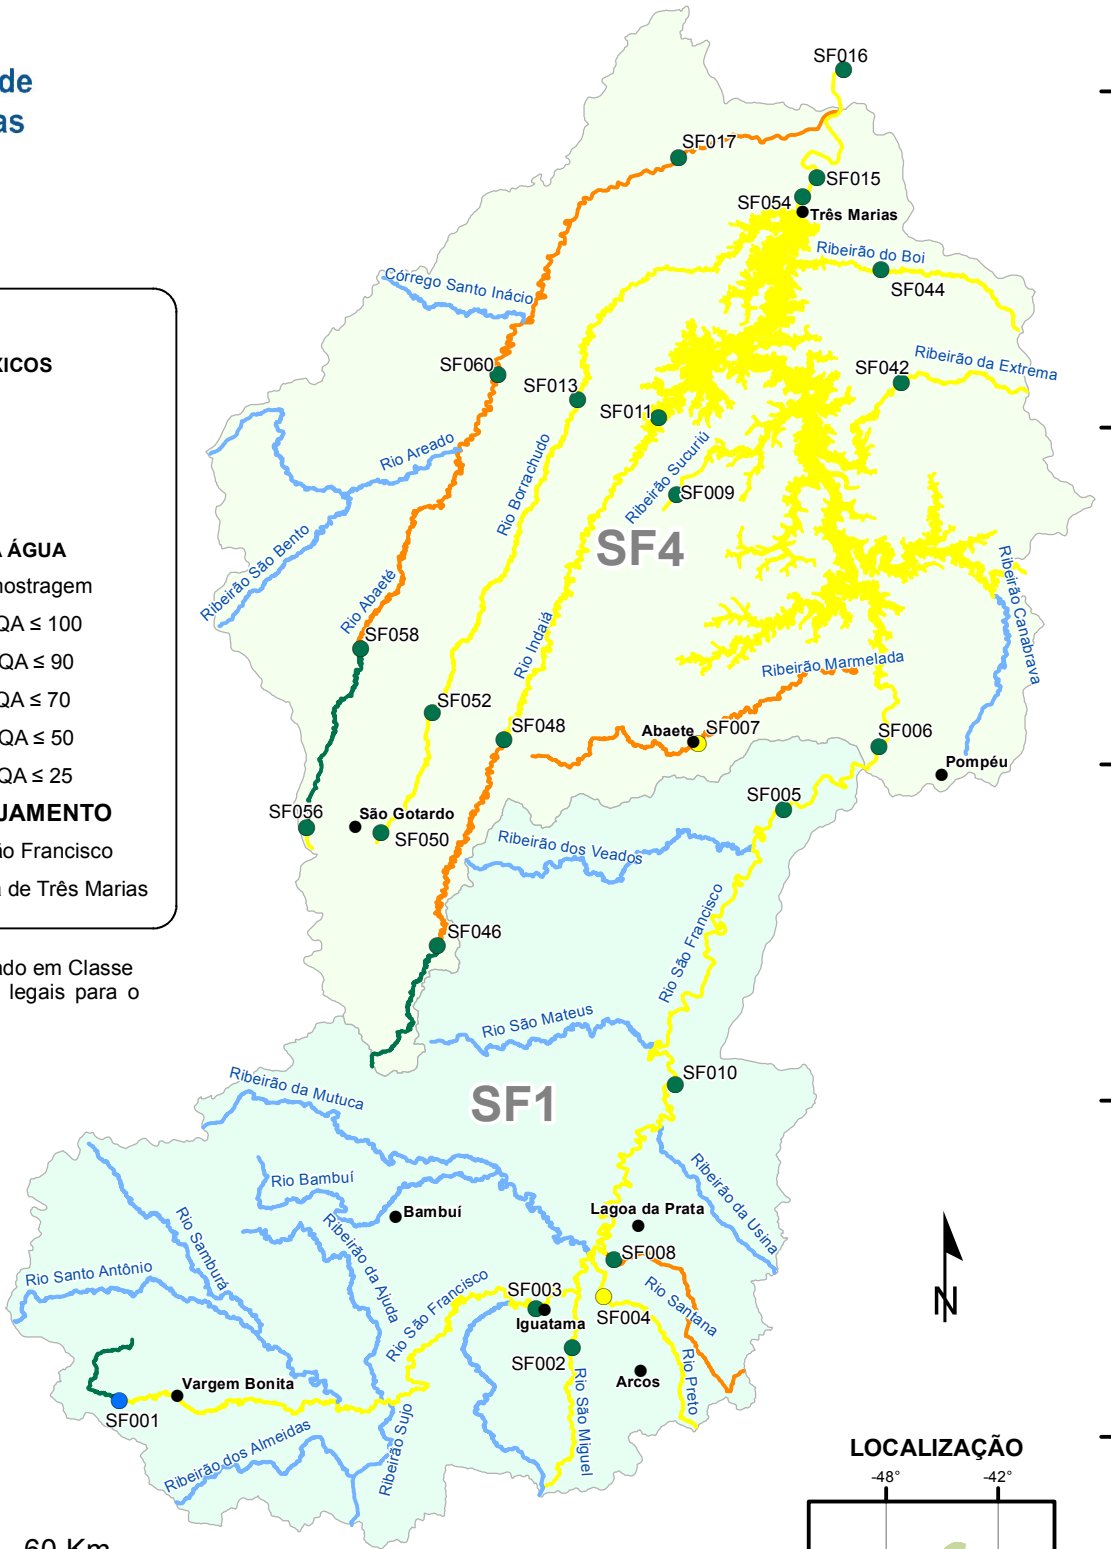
de
as

XICOS

Á ÁGUA
nostragem
QA ≤ 100
QA ≤ 90
QA ≤ 70
QA ≤ 50
QA ≤ 25
JAMENTO
io Francisco
de Três Marias

ado em Classe
legais para o

SF016
SF017
SF015
SF054
Três Marias
Ribeirão do Boi
SF044
Córrego Santo Inácio
SF060
SF013
SF011
SF042
Ribeirão da Extrema
Rio Areado
Rio Borrachudo
Ribeirão Sucuriú
SF009
SF4
Ribeirão São Bento
Rio Abaeté
SF058
Ribeirão Canabrava
Rio Indaiá
Ribeirão Marmelada
SF052
SF048
Abaeté
SF007
SF006
Pompéu
SF005
SF056
São Gotardo
SF050
Ribeirão dos Veados
Rio São Francisco
SF046
Rio São Mateus
SF010
Ribeirão da Mutuca
SF1
Rio Bambuí
Bambuí
Ribeirão da Usina
Lagoa da Prata
Rio Samburá
Ribeirão da Ajuda
SF008
Rio Santo Antônio
Rio São Francisco
SF003
Rio Santana
Iguatama
SF004
SF002
Rio São Miguel
Arcos
Rio Preto
Vargem Bonita
SF001
Ribeirão Sujo
Ribeirão dos Almeidas
N
LOCALIZAÇÃO
-48°
-42°
60 Km